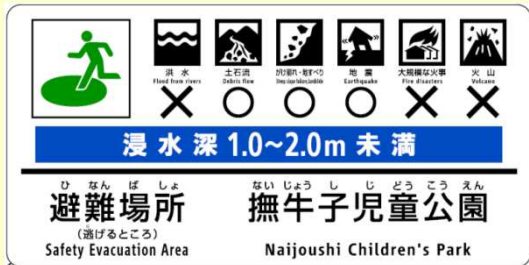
洪水
Flood from rivers
×

土石流
Debris flow
○

がけ崩れ・地すべり
Steep slope failure/Landslide
○

地震
Earthquake
○

大規模な火事
Fire disasters
×

火山
Volcano
×

浸水深1.0~2.0m未満

ひなんばしょ
避難場所
(逃げるところ)
Safety Evacuation Area

ないじょうしじどうこうえん
撫牛子児童公園
Naijoushi Children's Park